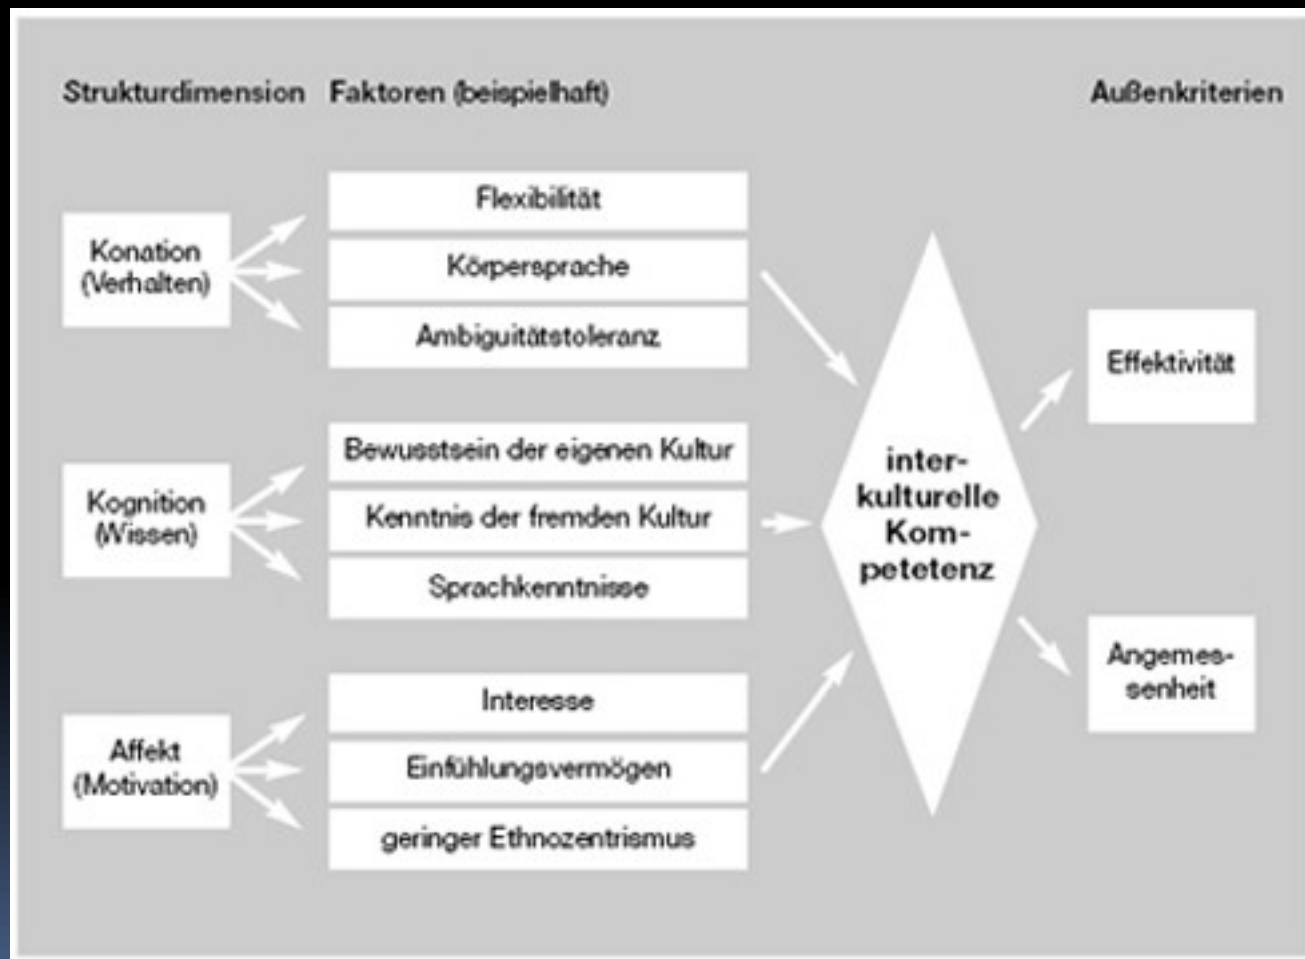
Strukturdimension Faktoren (beispielhaft) Außenkriterien

Konation (Verhalten)

Flexibilität

Körpersprache

Ambiguitätstoleranz

Kognition (Wissen)

Bewusstsein der eigenen Kultur

Kenntnis der fremden Kultur

Sprachkenntnisse

Affekt (Motivation)

Interesse

Einfühlungsvermögen

geringer Ethnozentrismus

inter-kulturelle Kom-petetenz

Effektivität

Angemes-senheit